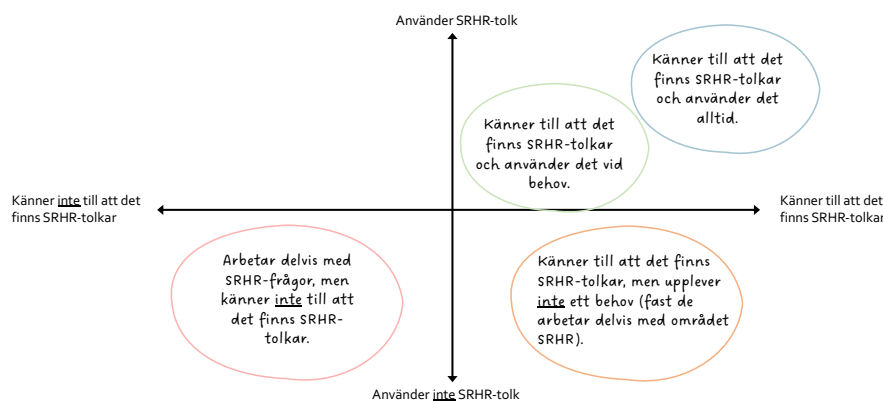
Använder SRHR-tolk

Känner till att det finns SRHR-tolkar och använder det alltid.

Känner till att det finns SRHR-tolkar och använder det vid behov.

Känner inte till att det finns SRHR-tolkar

Känner till att det finns SRHR-tolkar

Arbetar delvis med SRHR-frågor, men känner inte till att det finns SRHR-tolkar.

Känner till att det finns SRHR-tolkar, men upplever inte ett behov (fast de arbetar delvis med området SRHR).

Använder inte SRHR-tolk